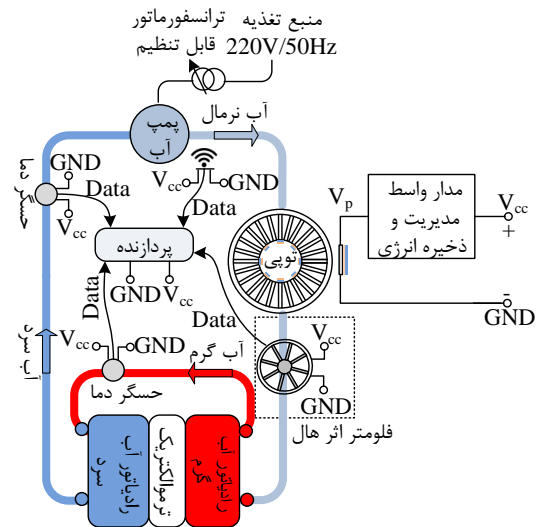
منبع تغذیه ترانسفورماتور قابل تنظیم
220V/50Hz
پمپ آب
آب نرمال
GND
$V_{cc}$
GND
حسگر دما
Data
$V_{cc}$
Data
پردازنده
GND $V_{cc}$
Data
$V_{cc}$
GND
آب سرد
حسگر دما
آب گرم
Data
$V_p$
مدار واسط مدیریت و ذخیره انرژی
$V_{cc}$
+
-
GND
توربین
$V_{cc}$
GND
فلومتر اثر هال
رادیاتور آب سرد
ترموالکتریک
رادیاتور آب گرم